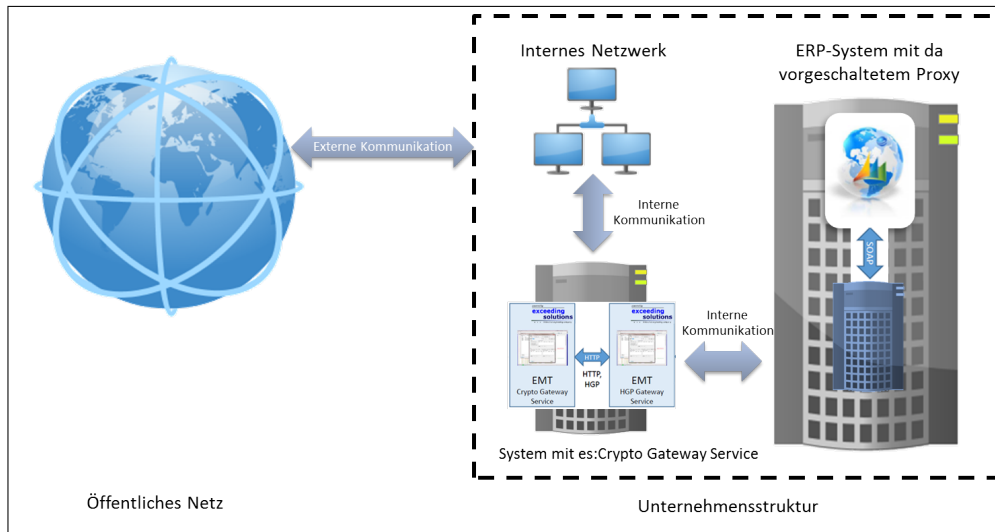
Internes Netzwerk

ERP-System mit da vorgeschaltetem Proxy

Externe Kommunikation

Interne Kommunikation

SOAP

exceeding solutions

exceeding solutions

HTTP

HTTP, HGP

Interne Kommunikation

EMT Crypto Gateway Service

EMT HGP Gateway Service

System mit es:Crypto Gateway Service

Öffentliches Netz

Unternehmensstruktur